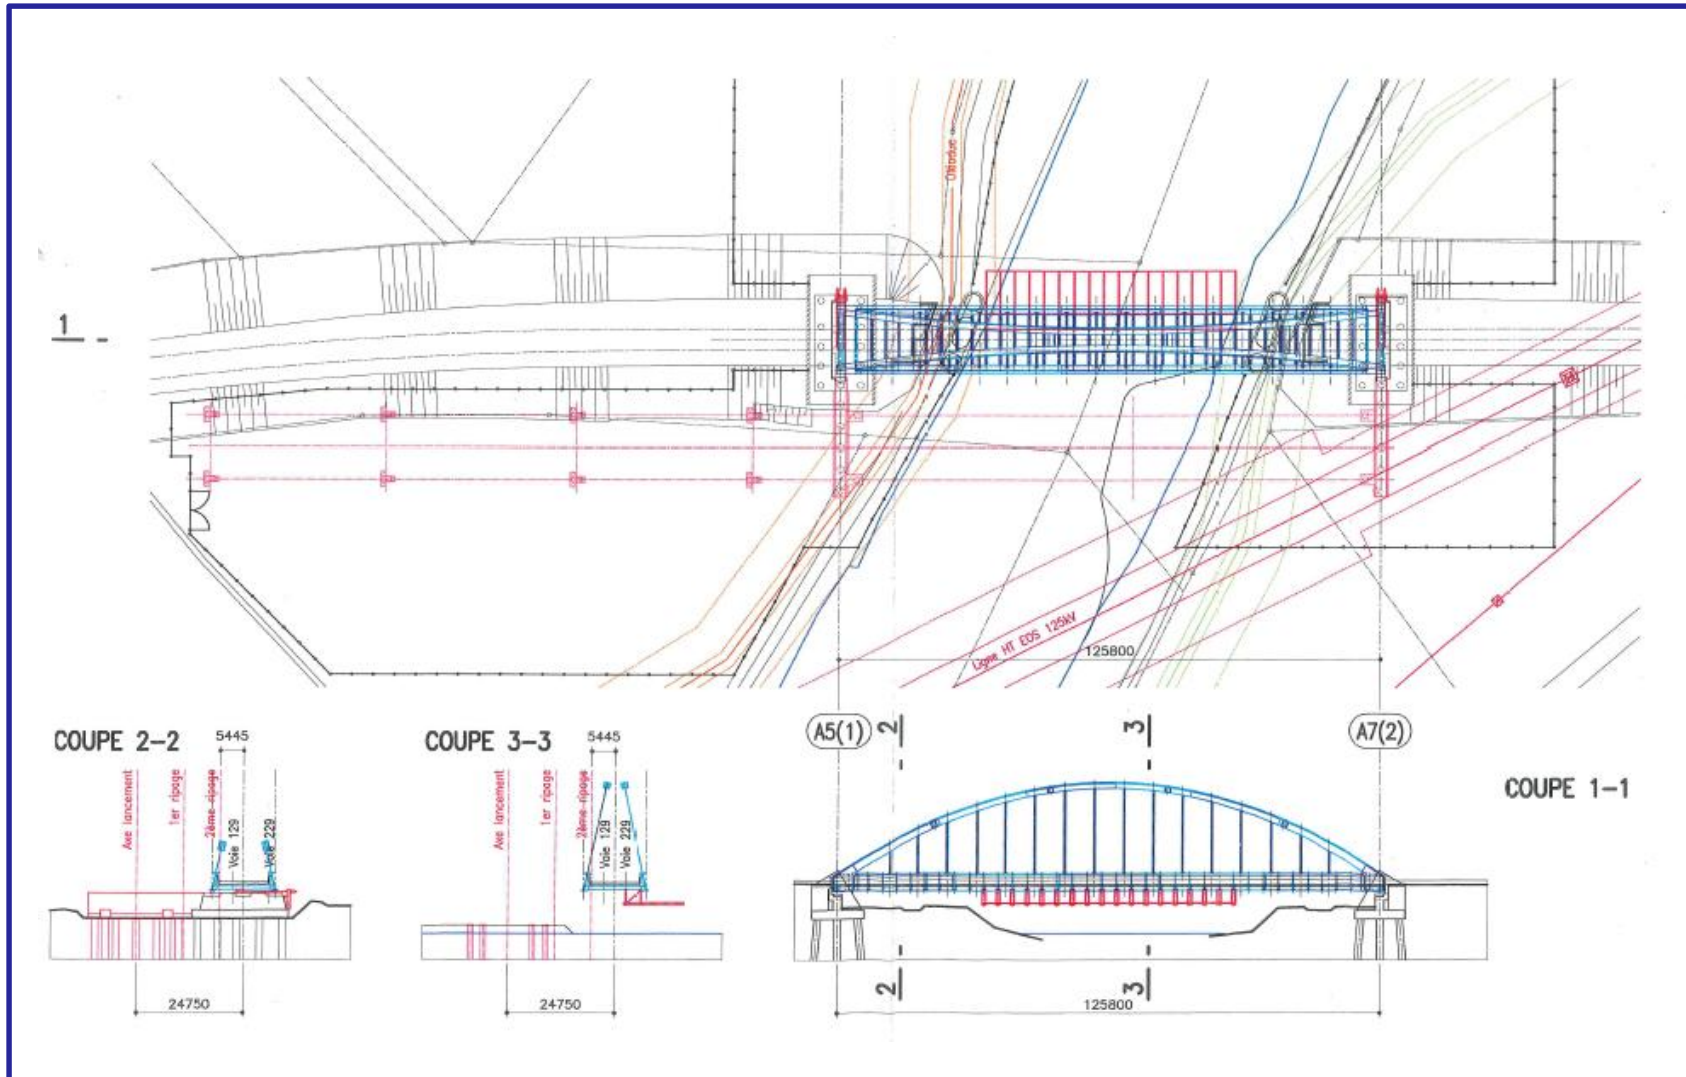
1

Ottoduc

Ligne HT EOS 125kV

125800

COUPE 2-2

5445

Axe lancement

1er ripage

2ème ripage

Voie 129

Voie 229

24750

COUPE 3-3

5445

Axe lancement

1er ripage

2ème ripage

Voie 129

Voie 229

24750

A5(1)

2

3

A7(2)

COUPE 1-1

2

3

125800